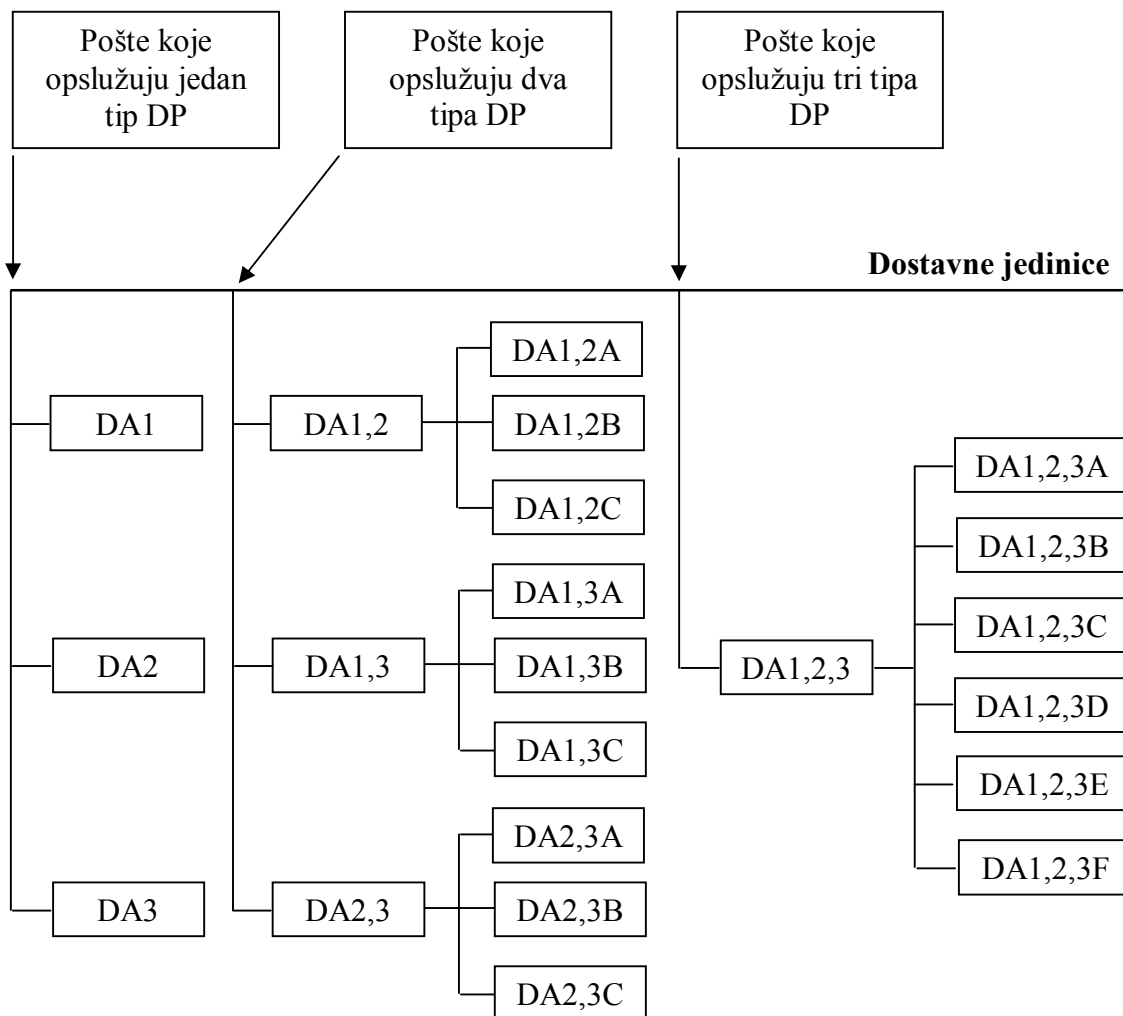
Pošte koje opslužuju jedan tip DP

Pošte koje opslužuju dva tipa DP

Pošte koje opslužuju tri tipa DP

Dostavne jedinice

DA1

DA2

DA3

DA1,2

DA1,2A
DA1,2B
DA1,2C

DA1,3

DA1,3A
DA1,3B
DA1,3C

DA2,3

DA2,3A
DA2,3B
DA2,3C

DA1,2,3

DA1,2,3A
DA1,2,3B
DA1,2,3C
DA1,2,3D
DA1,2,3E
DA1,2,3F